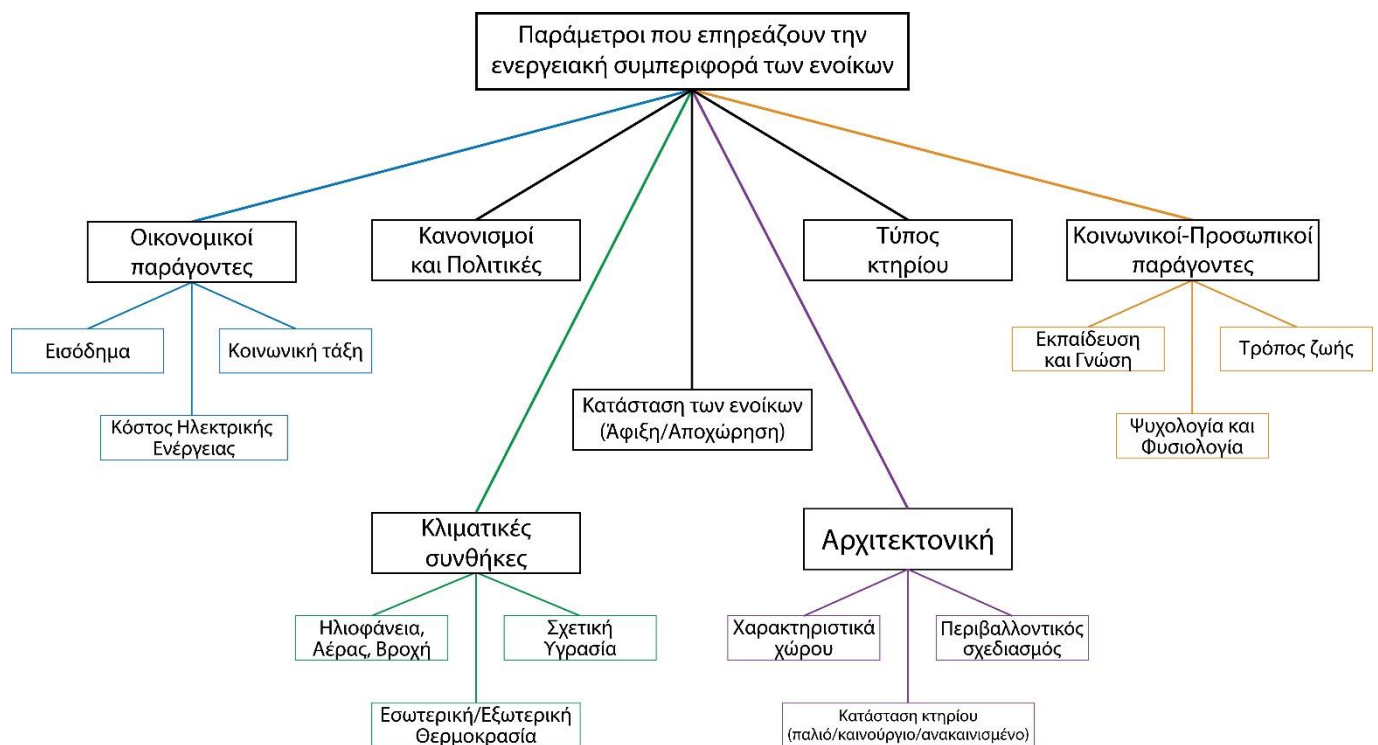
Παράμετροι που επηρεάζουν την ενεργειακή συμπεριφορά των ενοίκων

Οικονομικοί παράγοντες

Κανονισμοί και Πολιτικές

Τύπος κτηρίου

Κοινωνικοί-Προσωπικοί παράγοντες

Εισόδημα

Κοινωνική τάξη

Κόστος Ηλεκτρικής Ενέργειας

Κατάσταση των ενοίκων (Άφιξη/Αποχώρηση)

Εκπαίδευση και Γνώση

Τρόπος ζωής

Ψυχολογία και Φυσιολογία

Κλιματικές συνθήκες

Αρχιτεκτονική

Ηλιοφάνεια, Αέρας, Βροχή

Σχετική Υγρασία

Εσωτερική/Εξωτερική Θερμοκρασία

Χαρακτηριστικά χώρου

Περιβαλλοντικός σχεδιασμός

Κατάσταση κτηρίου (παλιό/καινούργιο/ανακαινισμένο)